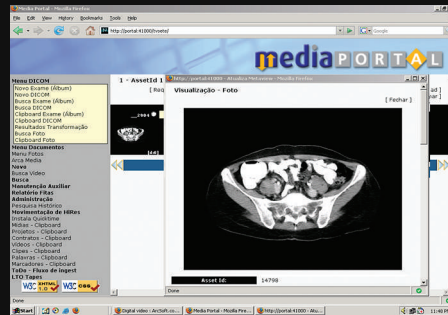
Media Portal - Mozilla Firefox

File Edit View History Bookmarks Tools Help

http://portal:41000/trivete/

Google

mediaPORTAL

Menu DICOM
Novo Exame (Album)
Novo DICOM
Busca Exame (Album)
Busca DICOM
Clipboard Exame (Album)
Clipboard DICOM
Resultados Transformação
Busca Foto
Clipboard Foto
Menu Documentos
Menu Fotos
Arca Media
Nave
Busca Video
Busca
Manutenção Auxiliar
Relatório FiRes
Administração
Pesquisa Histórico
Movimentação de HiRes
Instala Quicktime
Mídias - Clipboard
Projetos - Clipboard
Contratos - Clipboard
Vídeos - Clipboard
Clipes - Clipboard
Palavras - Clipboard
Marcadores - Clipboard
ToDo - Fluxo de Ingest
LTO Tapes

W3C XHTML 1.0 W3C CSS

1 - AssetId 1

http://portal:41000 - Atualiza Metaview - Mozilla Firefox

Visualização - Foto

[ Fechar ]

Asset Id: 14798

Done

Done

Start

Digital video : ArcSoft.co...

Media Portal - Mozilla Fire...

http://portal:41000 - Atu...

11:40 P